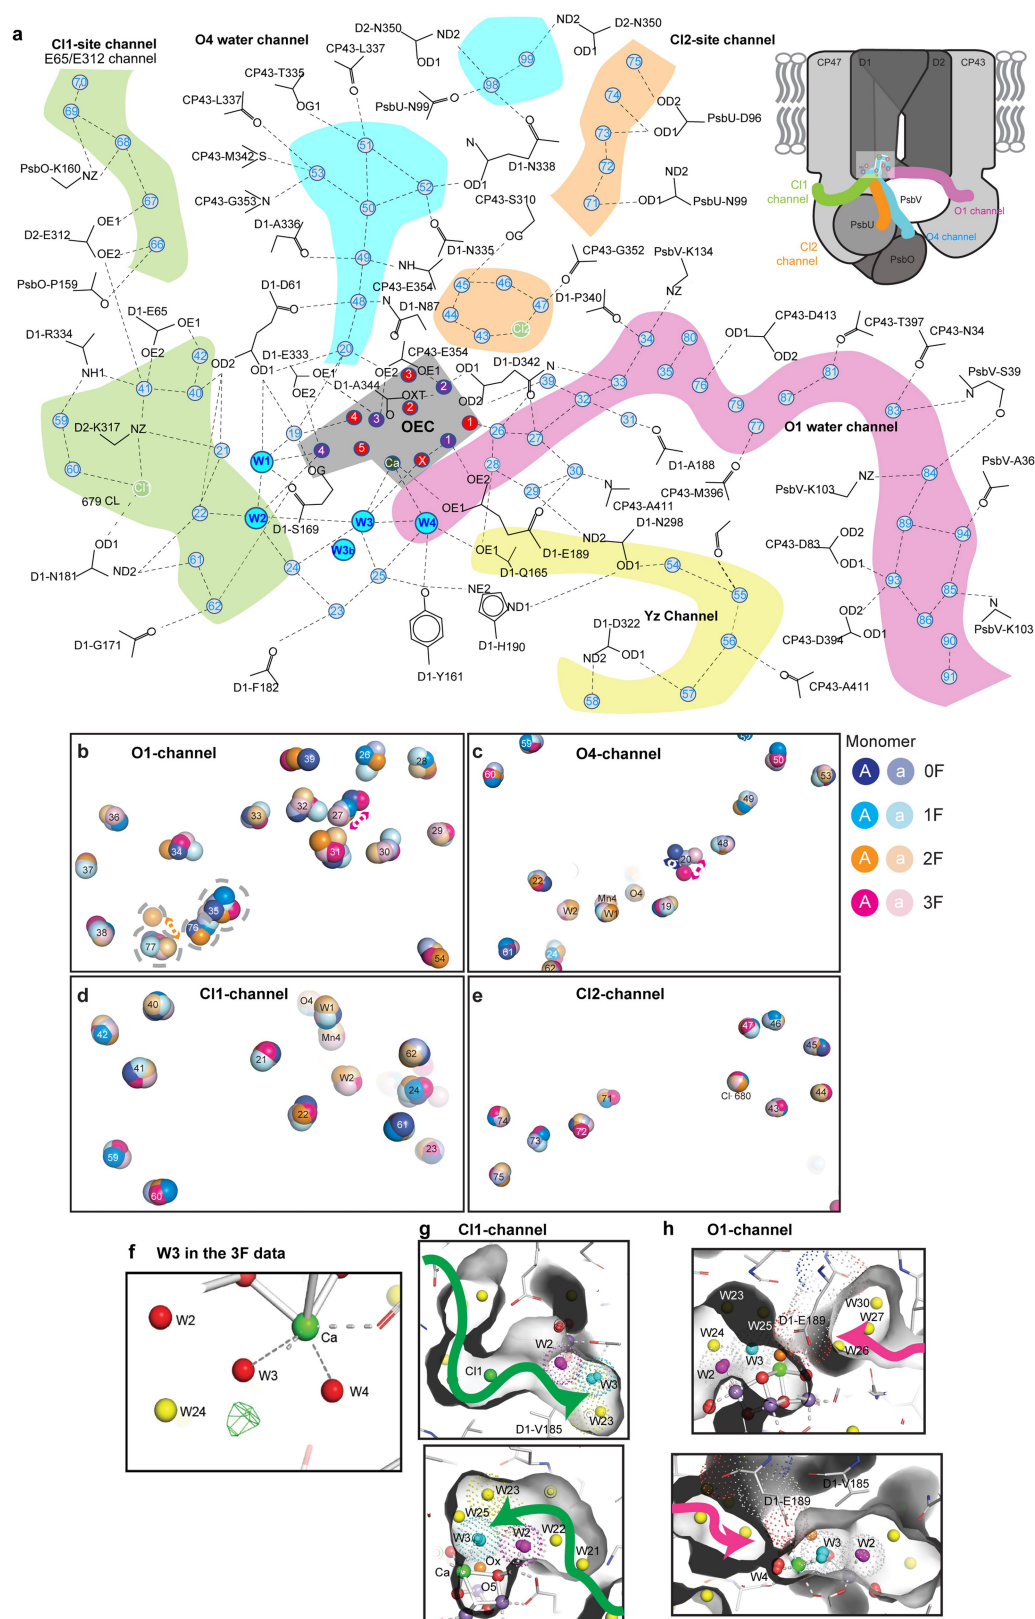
a

Cl1-site channel
E65/E312 channel

O4 water channel

Cl2-site channel

D2-N350 ND2 ND2 D2-N350 OD1 OD1

CP43-L337 CP43-T335 OG1 CP43-L337 CP43-M342 S CP43-G353 N PsbU-N99 PsbU-D96 OD2 OD1 N D1-N338 OD1 ND2 PsbU-N99 OD1 CP43-S310 OG D1-A336 D1-N335 NH CP43-G352 PsbV-K134 NZ D1-P340 CP43-E354 N D1-N87 D1-D61 PsbO-K160 NZ OE1 D2-E312 OE2 PsbO-P159 D1-E65 OE1 OE2 D1-R334 NH1 OD2 D1-E333 OD1 OE1 OE2 CP43-E354 OE2 OE1 D1-A344 OXT O D1-D342 OD1 OD2 N OEC Ca D2-K317 NZ 679 CL Cl OG D1-S169 OD1 D1-N181 ND2 D1-G171 D1-F182 NE2 ND1 D1-H190 D1-Y161 OE2 OE1 OE1 D1-E189 D1-Q165 ND2 D1-N298 OD1 D1-A188 N CP43-A411 CP43-M396 OD1 CP43-D413 OD2 CP43-T397 CP43-N34 PsbV-S39 N O1 water channel NZ PsbV-K103 PsbV-A36 CP43-D83 OD2 OD1 OD2 CP43-D394 OD1 N PsbV-K103 CP43-A411 D1-D322 ND2 OD1 Yz Channel

W1 W2 W3 W3b W4

70 69 68 67 66 42 41 40 59 21 60 22 61 62 24 25 23 19 20 48 49 50 51 52 53 98 99 75 74 73 72 71 45 46 47 44 43 Cl2 34 80 35 76 79 77 81 87 83 84 89 94 93 85 86 90 91 39 33 32 31 26 27 28 29 30 54 55 56 57 58

CP47 D1 D2 CP43 Cl1 channel PsbV PsbU O1 channel O4 channel Cl2 channel PsbO

b O1-channel
39 26 28 36 32 33 27 29 34 31 30 37 35 76 38 77 54

c O4-channel
59 60 50 53 49 48 20 22 Mn4 O4 W2 W1 19 61 24 62

Monomer
A a 0F
A a 1F
A a 2F
A a 3F

d Cl1-channel
40 O4 W1 Mn4 42 21 62 41 W2 24 22 61 23 59 60

e Cl2-channel
47 46 45 Cl 680 44 71 74 73 72 43 75

f W3 in the 3F data
W2 Ca W3 W4 W24

g Cl1-channel
W2 Cl1 W3 D1-V185 W23
W23 W25 W22 W3 W2 Ox W21 Ca O5

h O1-channel
W23 W30 W27 W25 D1-E189 W24 W26 W3 W2
D1-V185 D1-E189 W3 W2 W4